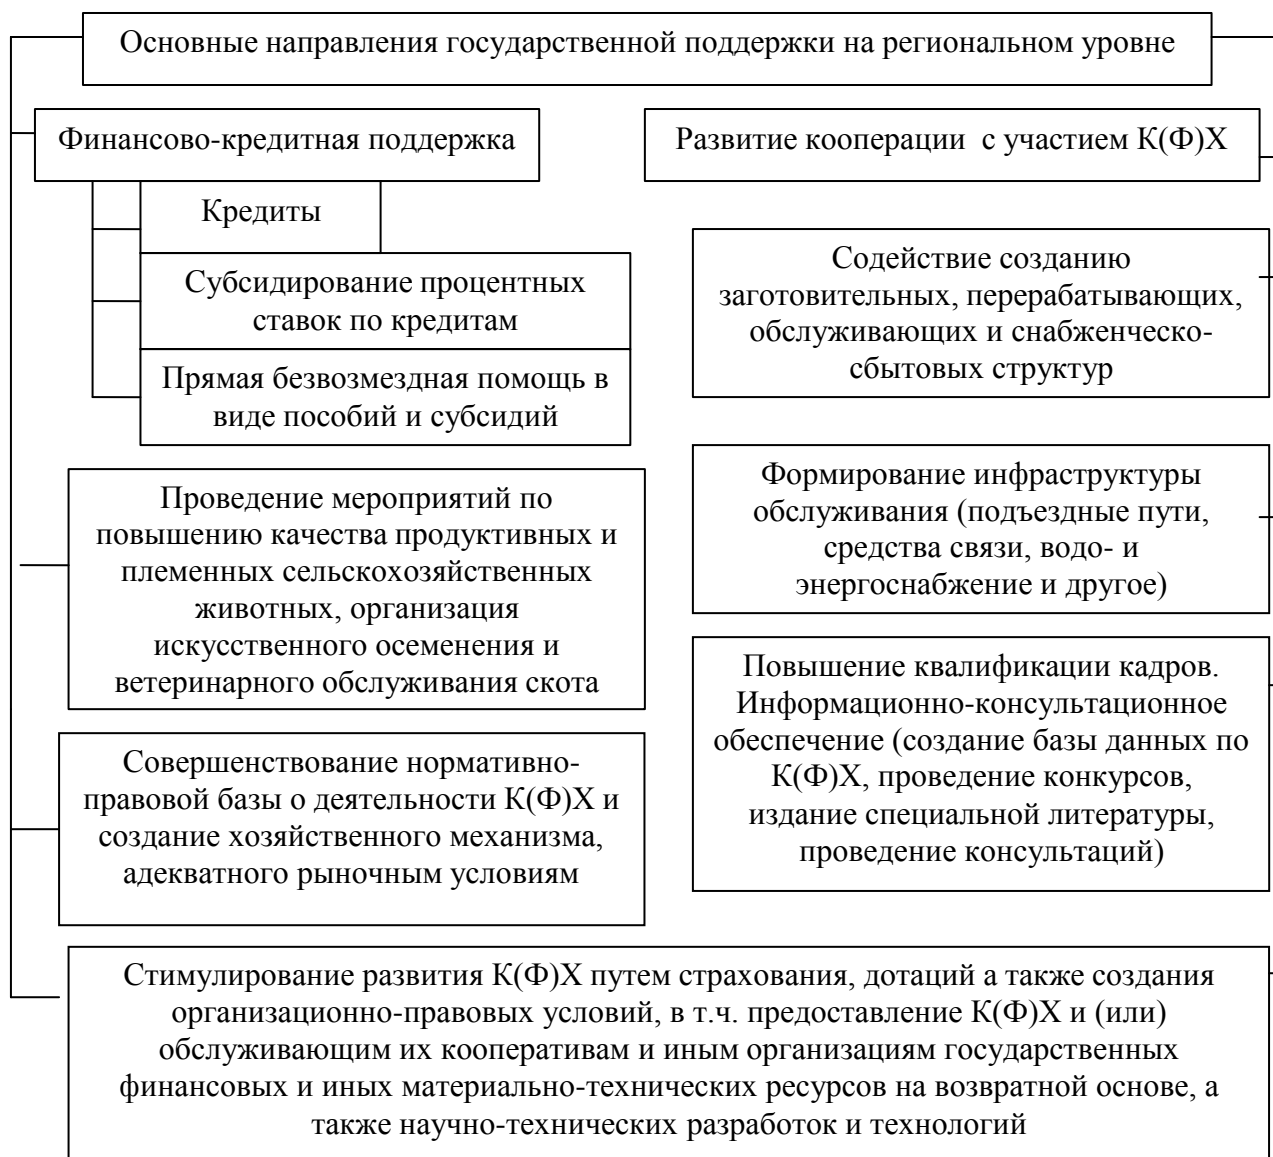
Основные направления государственной поддержки на региональном уровне

Финансово-кредитная поддержка

Кредиты

Субсидирование процентных ставок по кредитам

Прямая безвозмездная помощь в виде пособий и субсидий

Проведение мероприятий по повышению качества продуктивных и племенных сельскохозяйственных животных, организация искусственного осеменения и ветеринарного обслуживания скота

Совершенствование нормативно-правовой базы о деятельности К(Ф)Х и создание хозяйственного механизма, адекватного рыночным условиям

Развитие кооперации с участием К(Ф)Х

Содействие созданию заготовительных, перерабатывающих, обслуживающих и снабженческо-сбытовых структур

Формирование инфраструктуры обслуживания (подъездные пути, средства связи, водо- и энергоснабжение и другое)

Повышение квалификации кадров. Информационно-консультационное обеспечение (создание базы данных по К(Ф)Х, проведение конкурсов, издание специальной литературы, проведение консультаций)

Стимулирование развития К(Ф)Х путем страхования, дотаций а также создания организационно-правовых условий, в т.ч. предоставление К(Ф)Х и (или) обслуживающим их кооперативам и иным организациям государственных финансовых и иных материально-технических ресурсов на возвратной основе, а также научно-технических разработок и технологий